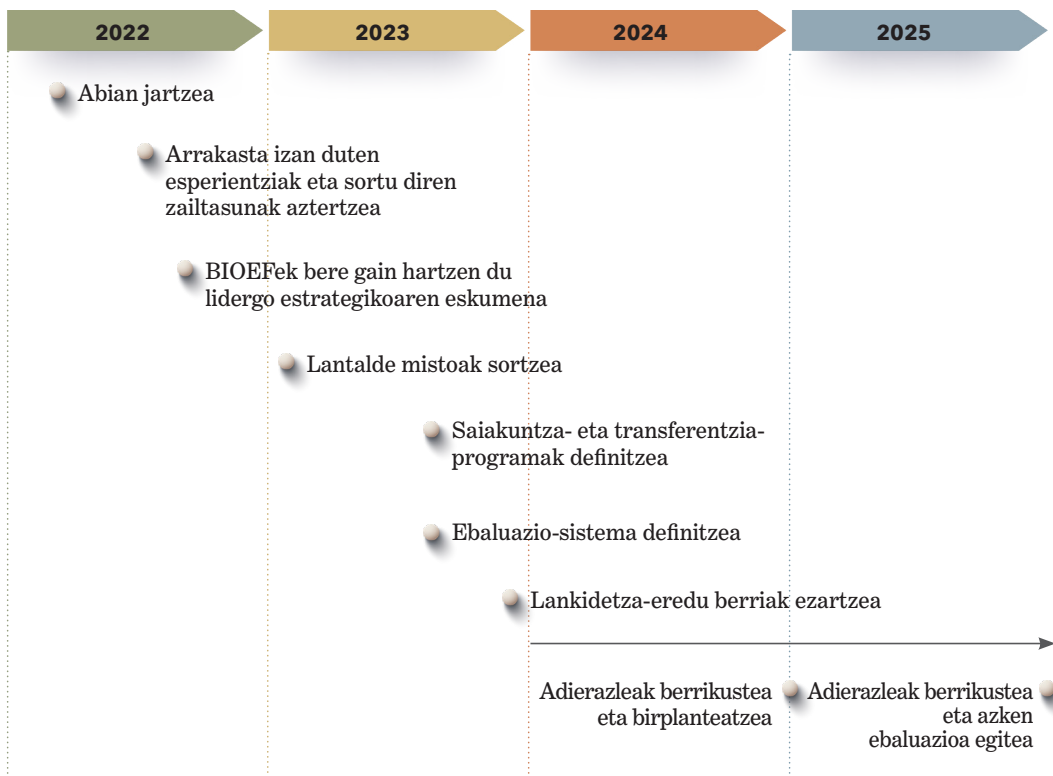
2022

2023

2024

2025

Abian jartzea

Arrakasta izan duten esperientziak eta sortu diren zailtasunak aztertzea

BIOEFek bere gain hartzen du lidergo estrategikoaren eskumena

Lantalde mistoak sortzea

Saiakuntza- eta transferentzia-programak definitzea

Ebaluazio-sistema definitzea

Lankidetza-eredu berriak ezartzea

Adierazleak berrikustea eta birplanteatzea

Adierazleak berrikustea eta azken ebaluazioa egitea